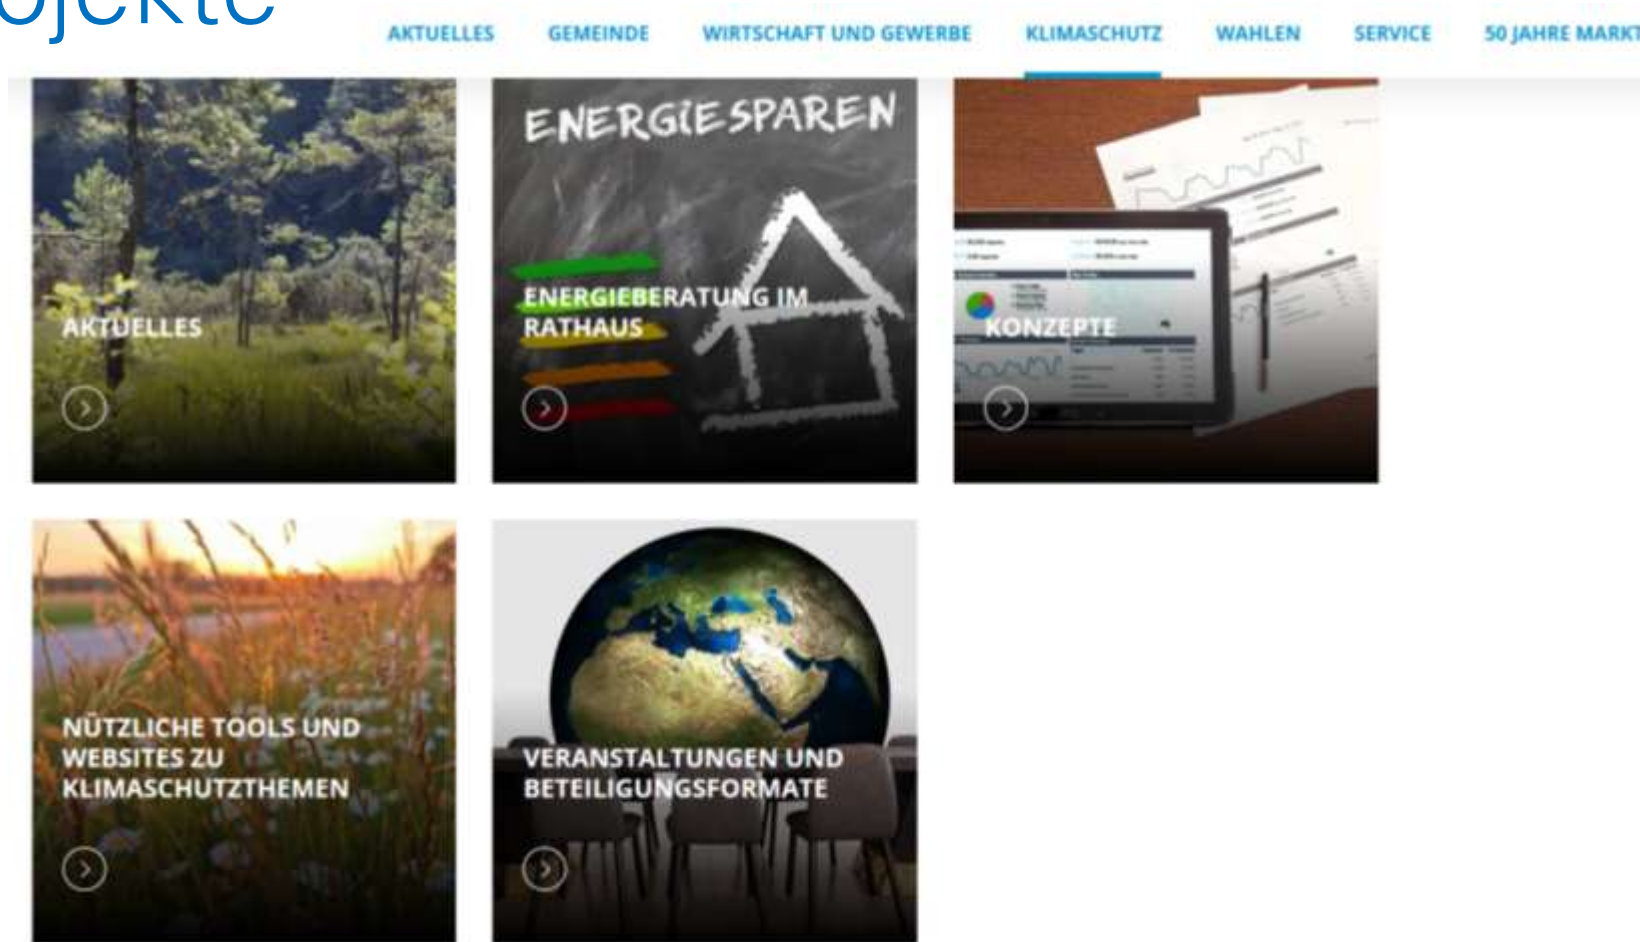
ojekte

AKTUELLES GEMEINDE WIRTSCHAFT UND GEWERBE KLIMASCHUTZ WAHLEN SERVICE 50 JAHRE MARKT

AKTUELLES

ENERGIESPAREN

ENERGIEBERATUNG IM RATHAUS

KONZEPTE

NÜTZLICHE TOOLS UND WEBSITES ZU KLIMASCHUTZTHEMEN

VERANSTALTUNGEN UND BETEILIGUNGSFORMATE